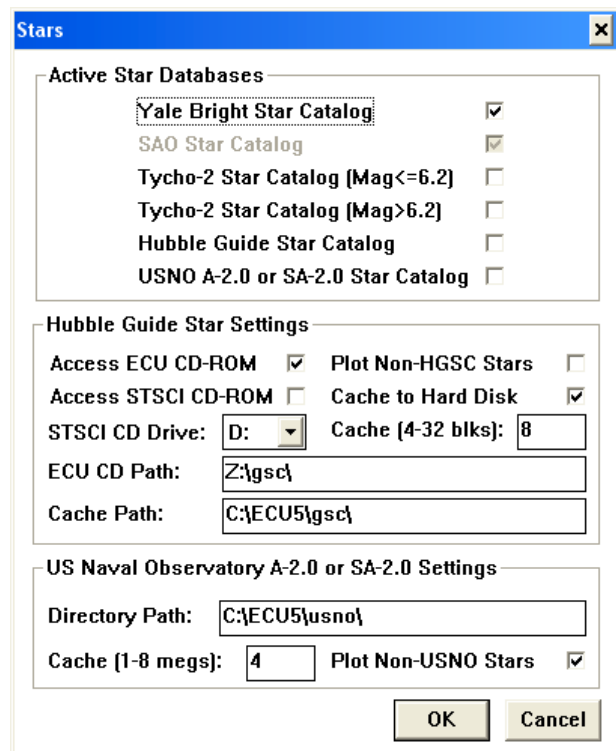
Stars ×

Active Star Databases
Yale Bright Star Catalog ☑
SAO Star Catalog ☑
Tycho-2 Star Catalog (Mag<=6.2) ☐
Tycho-2 Star Catalog (Mag>6.2) ☐
Hubble Guide Star Catalog ☐
USNO A-2.0 or SA-2.0 Star Catalog ☐

Hubble Guide Star Settings
Access ECU CD-ROM ☑
Plot Non-HGSC Stars ☐
Access STSCI CD-ROM ☐
Cache to Hard Disk ☑
STSCI CD Drive: D:
Cache (4-32 blks): 8
ECU CD Path: Z:\gsc\
Cache Path: C:\ECU5\gsc\

US Naval Observatory A-2.0 or SA-2.0 Settings
Directory Path: C:\ECU5\usno\
Cache (1-8 megs): 4
Plot Non-USNO Stars ☑

OK Cancel